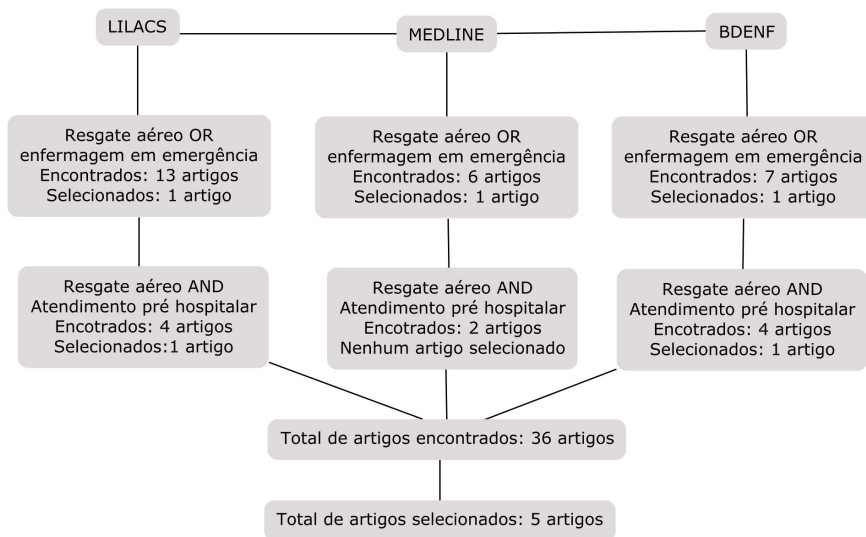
LILACS

MEDLINE

BDENF

Resgate aéreo OR enfermagem em emergência
Encontrados: 13 artigos
Selecionados: 1 artigo

Resgate aéreo OR enfermagem em emergência
Encontrados: 6 artigos
Selecionados: 1 artigo

Resgate aéreo OR enfermagem em emergência
Encontrados: 7 artigos
Selecionados: 1 artigo

Resgate aéreo AND
Atendimento pré hospitalar
Encotrados: 4 artigos
Selecionados:1 artigo

Resgate aéreo AND
Atendimento pré hospitalar
Encotrados: 2 artigos
Nenhum artigo selecionado

Resgate aéreo AND
Atendimento pré hospitalar
Encotrados: 4 artigos
Selecionados: 1 artigo

Total de artigos encontrados: 36 artigos

Total de artigos selecionados: 5 artigos